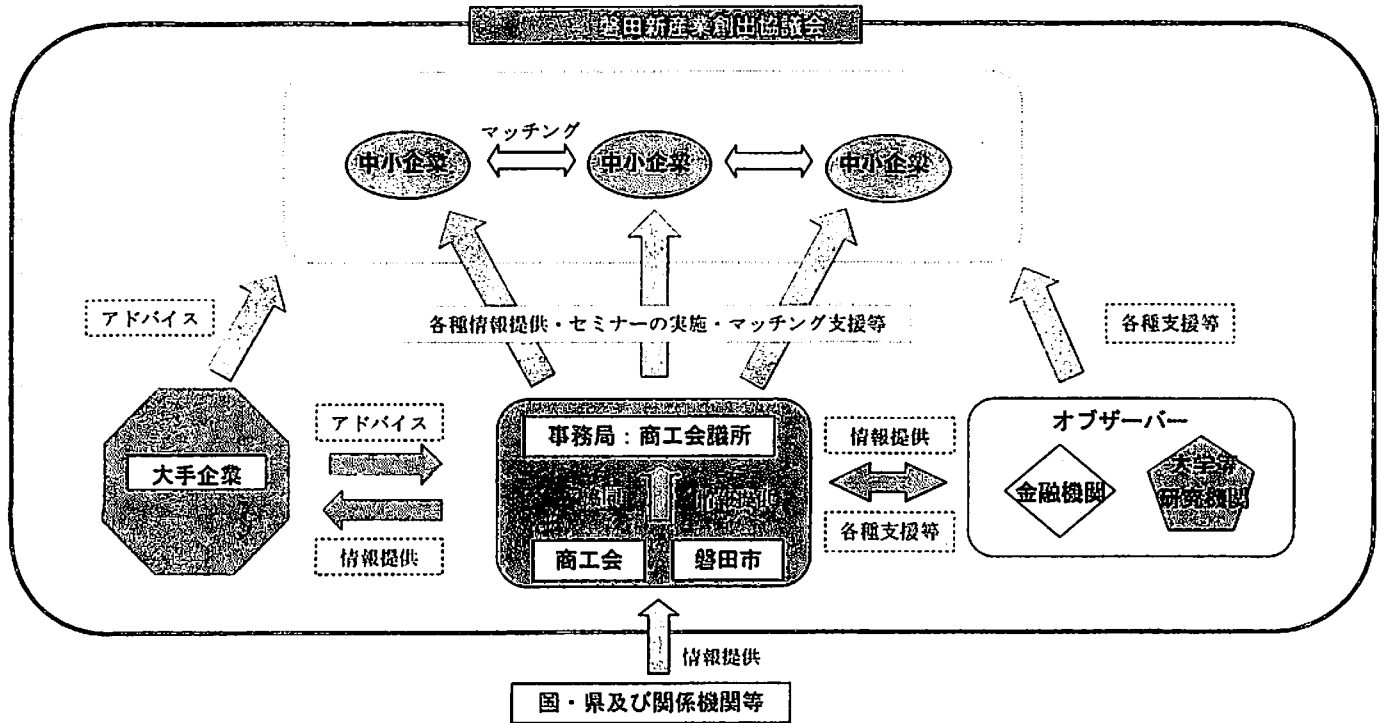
磐田新産業創出協議会

マッチング

中小企業

中小企業

中小企業

アドバイス

各種情報提供・セミナーの実施・マッチング支援等

各種支援等

アドバイス

大手企業

情報提供

事務局：商工会議所

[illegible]

商工会

磐田市

情報提供

各種支援等

オブザーバー

金融機関

大学等研究機関

情報提供

国・県及び関係機関等